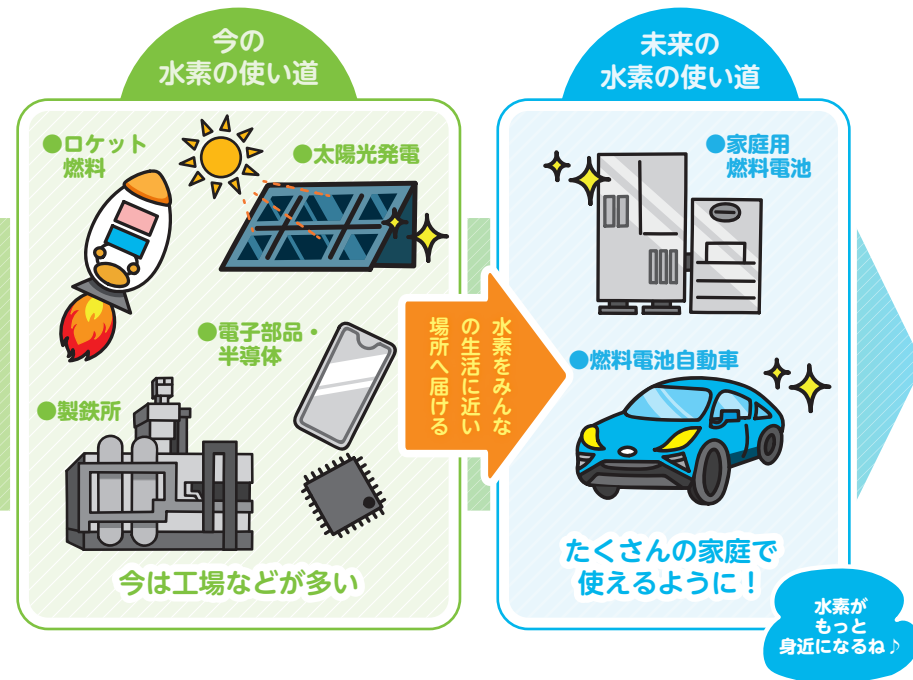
今の
水素の使い道

●ロケット
燃料

●太陽光発電

●電子部品・
半導体

●製鉄所

今は工場などが多い

水素をみんなの生活に近い場所へ届ける

未来の
水素の使い道

●家庭用
燃料電池

●燃料電池自動車

たくさんの家庭で
使えるように！

水素が
もっと
身近になるね♪